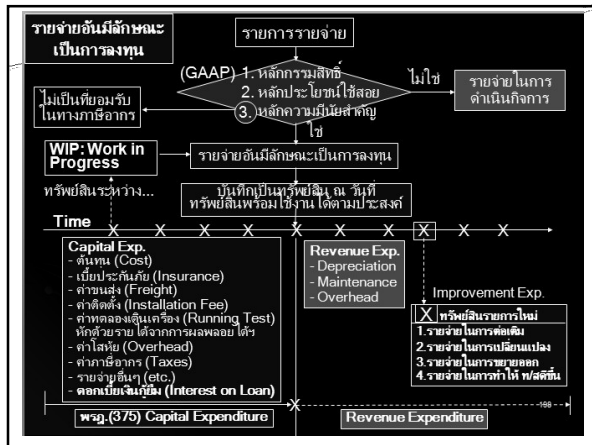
รายจ่ายอันมีลักษณะเป็นการลงทุน

รายการรายจ่าย

(GAAP) 1. หลักกรรมสิทธิ์
2. หลักประโยชน์ใช้สอย
3. หลักความมีนัยสำคัญ

ไม่ใช่

รายจ่ายในการดำเนินกิจการ

ไม่เป็นที่ยอมรับในทางภาษีอากร

ใช่

WIP: Work in Progress

รายจ่ายอันมีลักษณะเป็นการลงทุน

ทรัพย์สินระหว่าง...

บันทึกเป็นทรัพย์สิน ณ วันที่ทรัพย์สินพร้อมใช้งาน ได้ตามประสงค์

Time

Capital Exp.
- ต้นทุน (Cost)
- เบี้ยประกันภัย (Insurance)
- ค่าขนส่ง (Freight)
- ค่าติดตั้ง (Installation Fee)
- ค่าทดลองเดินเครื่อง (Running Test) หักด้วยรายได้จากการผลพลอย ได้ฯ
- ค่าโสหุ้ย (Overhead)
- ค่าภาษีอากร (Taxes)
- รายจ่ายอื่นๆ (etc.)
- ดอกเบี้ยเงินกู้ยืม (Interest on Loan)

Revenue Exp.
- Depreciation
- Maintenance
- Overhead

Improvement Exp.

X ทรัพย์สินรายการใหม่
1.รายจ่ายในการต่อเติม
2.รายจ่ายในการเปลี่ยนแปลง
3.รายจ่ายในการขยายออก
4.รายจ่ายในการทำให้ ท/สดีขึ้น

พรฎ.(375) Capital Expenditure

Revenue Expenditure

198